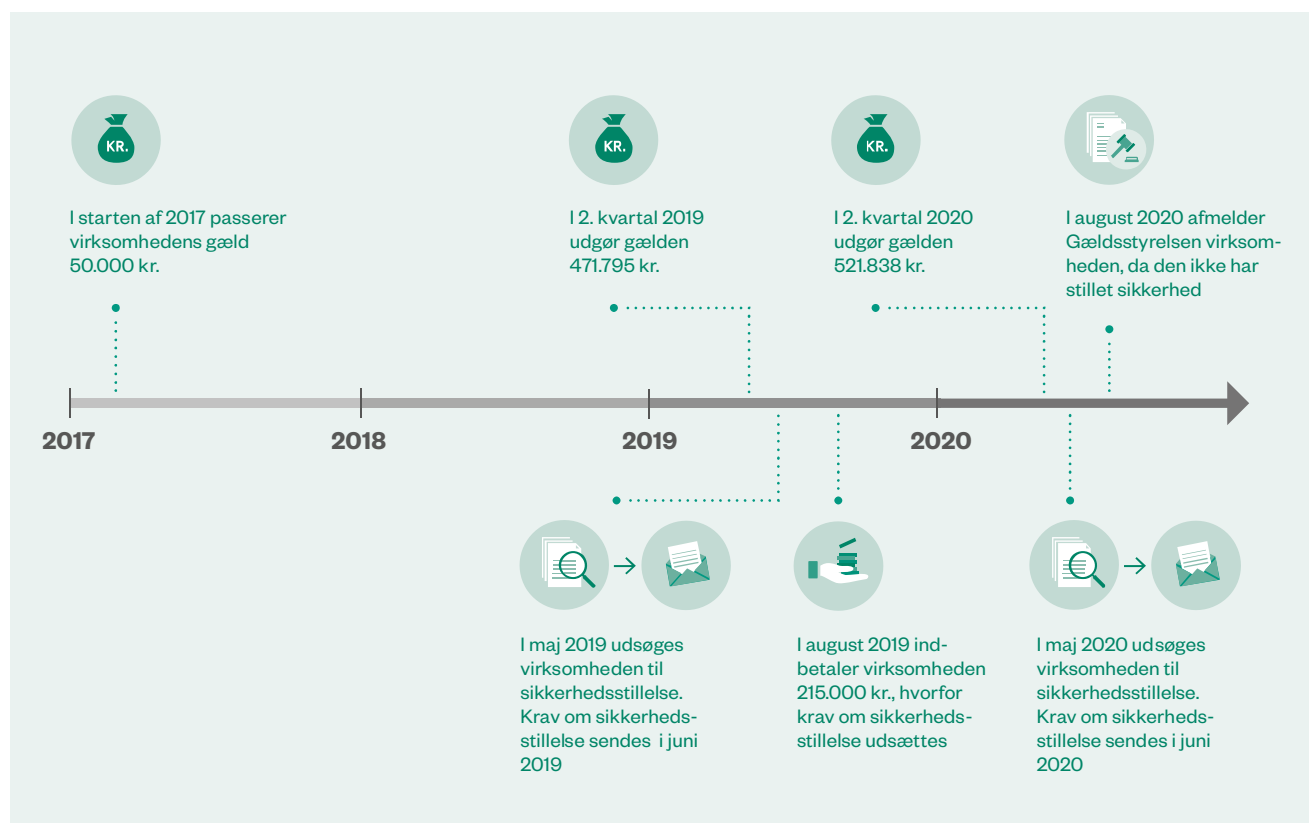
KR.

I starten af 2017 passerer virksomhedens gæld 50.000 kr.

KR.

I 2. kvartal 2019 udgør gælden 471.795 kr.

KR.

I 2. kvartal 2020 udgør gælden 521.838 kr.

I august 2020 afmelder Gældsstyrelsen virksomheden, da den ikke har stillet sikkerhed

2017

2018

2019

2020

I maj 2019 udsøges virksomheden til sikkerhedsstillelse. Krav om sikkerhedsstillelse sendes i juni 2019

I august 2019 indbetaler virksomheden 215.000 kr., hvorfor krav om sikkerhedsstillelse udsættes

I maj 2020 udsøges virksomheden til sikkerhedsstillelse. Krav om sikkerhedsstillelse sendes i juni 2020